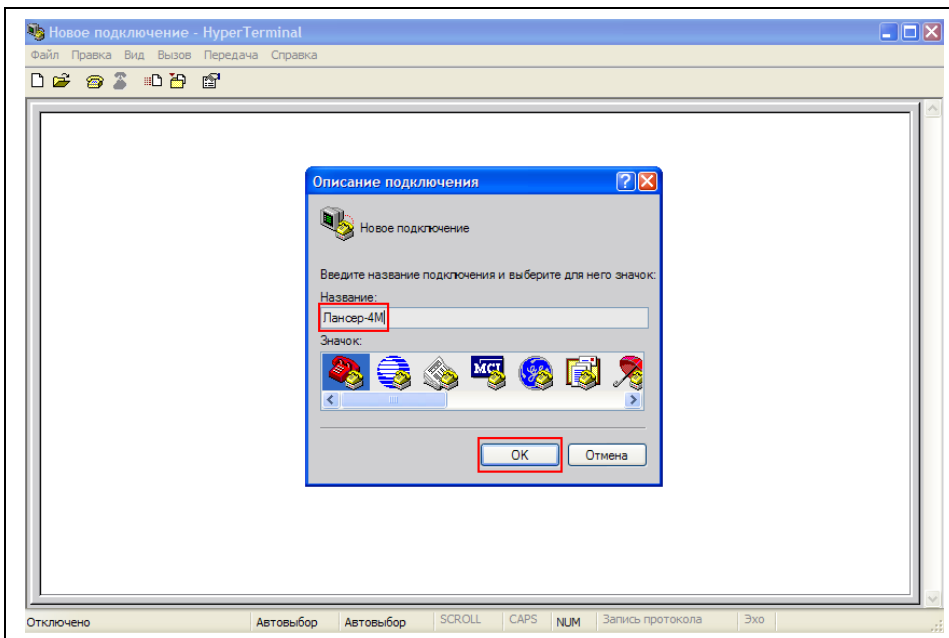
Новое подключение - HyperTerminal

Файл Правка Вид Вызов Передача Справка

Описание подключения

Новое подключение

Введите название подключения и выберите для него значок:

Название:

Лансер-4М

Значок:

MCI

OK

Отмена

Отключено Автовыбор Автовыбор SCROLL CAPS NUM Запись протокола Эхо